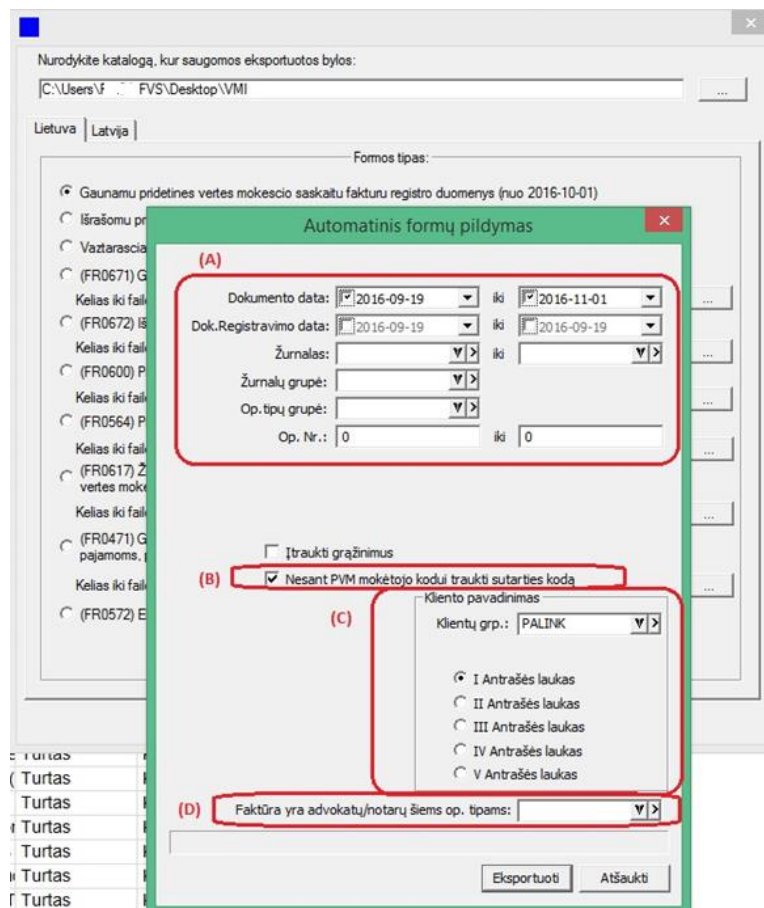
Nurodykite katalogą, kur saugomos eksportuotos bylos:

C:\Users\F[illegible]FVS\Desktop\VMI

...

Lietuva | Latvija

Formos tipas:

Gaunamu pridetines vertes mokescio saskaitu fakturu registro duomenys (nuo 2016-10-01)

Išrašomu pr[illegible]

Vaztarascia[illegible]

(FR0671) G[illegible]

Kelias iki faile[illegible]

(FR0672) Iš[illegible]

Kelias iki faile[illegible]

(FR0600) P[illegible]

Kelias iki faile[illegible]

(FR0564) P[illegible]

Kelias iki faile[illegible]

(FR0617) Ž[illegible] vertes moke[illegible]

Kelias iki faile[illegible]

(FR0471) G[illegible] pajamoms, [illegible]

Kelias iki faile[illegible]

(FR0572) E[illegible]

Automatinis formų pildymas

(A)

Dokumento data: 2016-09-19 iki 2016-11-01

Dok.Registravimo data: 2016-09-19 iki 2016-09-19

Žurnalas: iki

Žurnalų grupė:

Op.tipų grupė:

Op. Nr.: 0 iki 0

Įtraukti grąžinimus

(B) Nesant PVM mokėtojo kodui traukti sutarties kodą

Kliento pavadinimas

(C)

Klientų grp.: PALINK

I Antrašės laukas

II Antrašės laukas

III Antrašės laukas

IV Antrašės laukas

V Antrašės laukas

(D) Faktūra yra advokatų/notarų šiems op. tipams:

Eksportuoti Atšaukti

Turtas
Turtas
Turtas
Turtas
Turtas
Turtas
Turtas